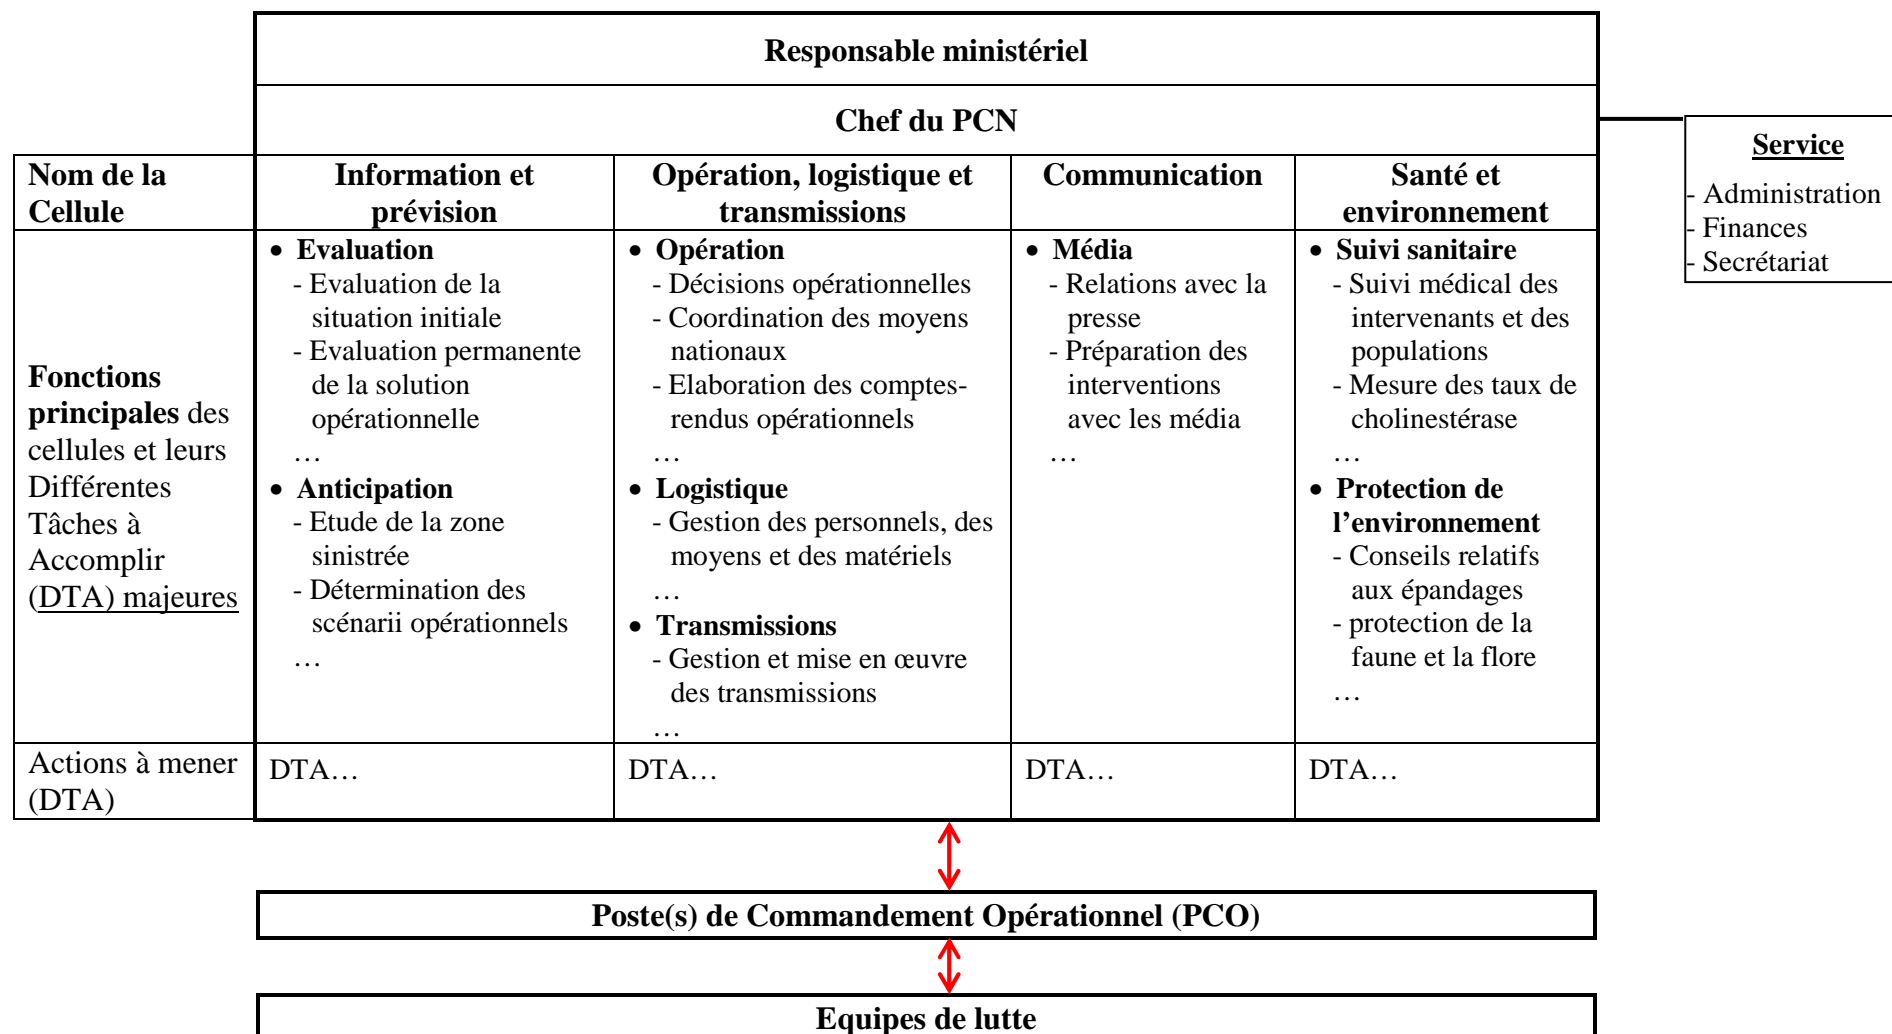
Responsable ministériel

Chef du PCN

Service
- Administration
- Finances
- Secrétariat

| Nom de la Cellule | Information et prévision | Opération, logistique et transmissions | Communication | Santé et environnement |
|---|---|---|---|---|
| **Fonctions principales** des cellules et leurs Différentes Tâches à Accomplir (DTA) majeures | • **Evaluation** - Evaluation de la situation initiale - Evaluation permanente de la solution opérationnelle … • **Anticipation** - Etude de la zone sinistrée - Détermination des scénarii opérationnels … | • **Opération** - Décisions opérationnelles - Coordination des moyens nationaux - Elaboration des comptes-rendus opérationnels … • **Logistique** - Gestion des personnels, des moyens et des matériels … • **Transmissions** - Gestion et mise en œuvre des transmissions … | • **Média** - Relations avec la presse - Préparation des interventions avec les média … | • **Suivi sanitaire** - Suivi médical des intervenants et des populations - Mesure des taux de cholinestérase … • **Protection de l'environnement** - Conseils relatifs aux épandages - protection de la faune et la flore … |
| Actions à mener (DTA) | DTA… | DTA… | DTA… | DTA… |

Poste(s) de Commandement Opérationnel (PCO)

Equipes de lutte